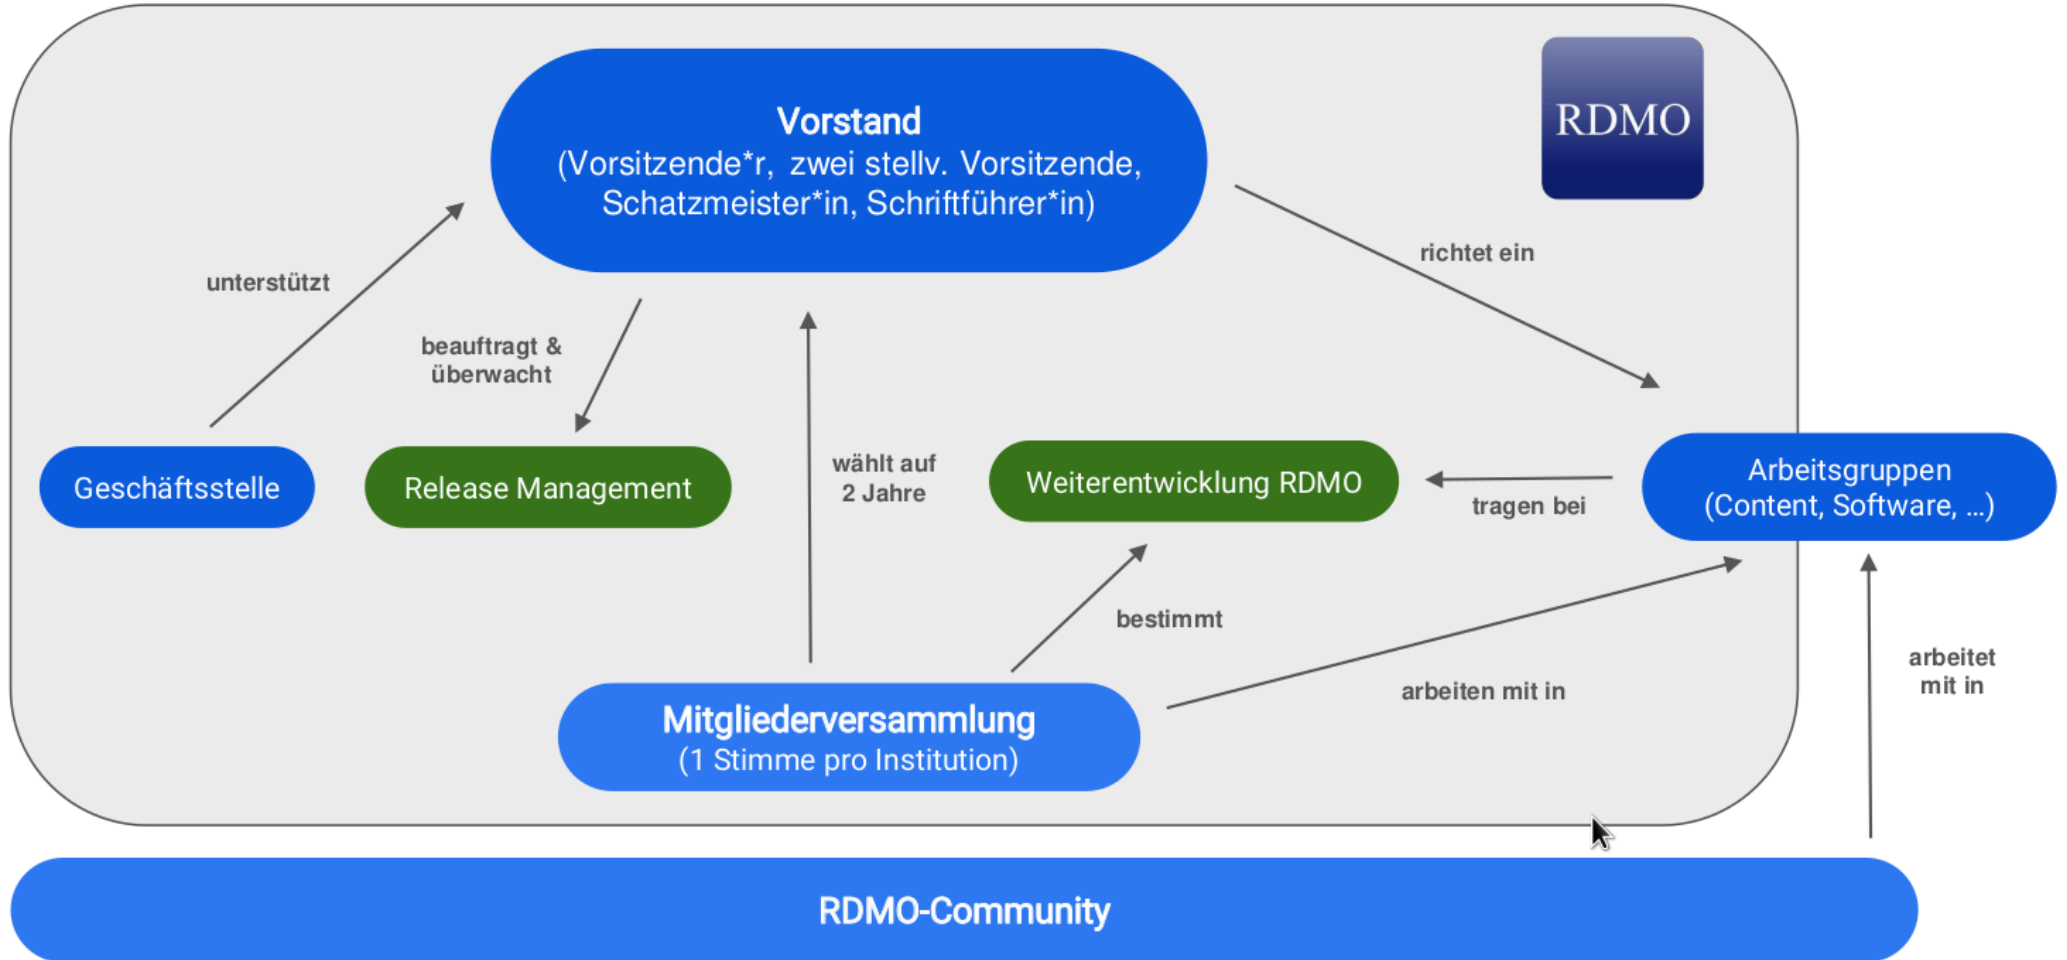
Vorstand
(Vorsitzende*r, zwei stellv. Vorsitzende, Schatzmeister*in, Schriftführer*in)

RDMO

unterstützt

beauftragt & überwacht

richtet ein

Geschäftsstelle

Release Management

wählt auf 2 Jahre

Weiterentwicklung RDMO

tragen bei

Arbeitsgruppen
(Content, Software, ...)

bestimmt

arbeiten mit in

arbeitet mit in

Mitgliederversammlung
(1 Stimme pro Institution)

RDMO-Community